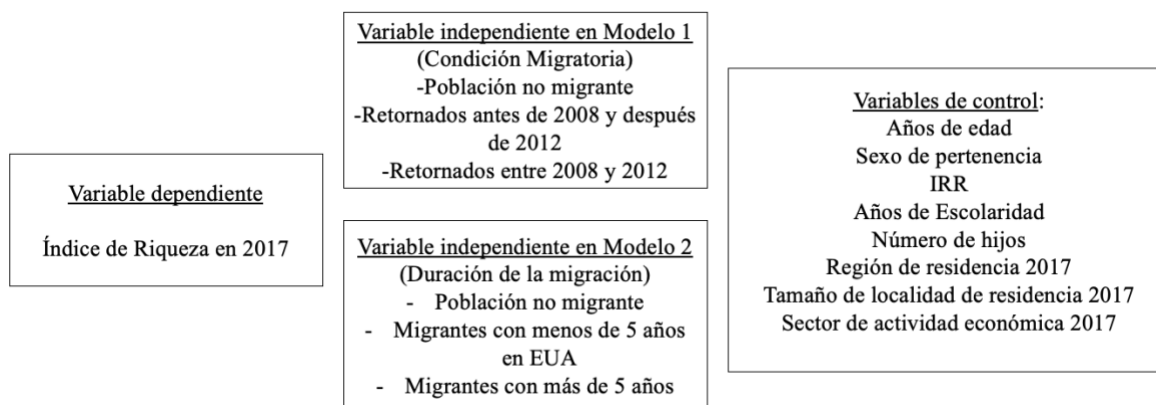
Variable dependiente

Índice de Riqueza en 2017

Variable independiente en Modelo 1
(Condición Migratoria)
-Población no migrante
-Retornados antes de 2008 y después de 2012
-Retornados entre 2008 y 2012

Variable independiente en Modelo 2
(Duración de la migración)
- Población no migrante
- Migrantes con menos de 5 años en EUA
- Migrantes con más de 5 años

Variables de control:
Años de edad
Sexo de pertenencia
IRR
Años de Escolaridad
Número de hijos
Región de residencia 2017
Tamaño de localidad de residencia 2017
Sector de actividad económica 2017